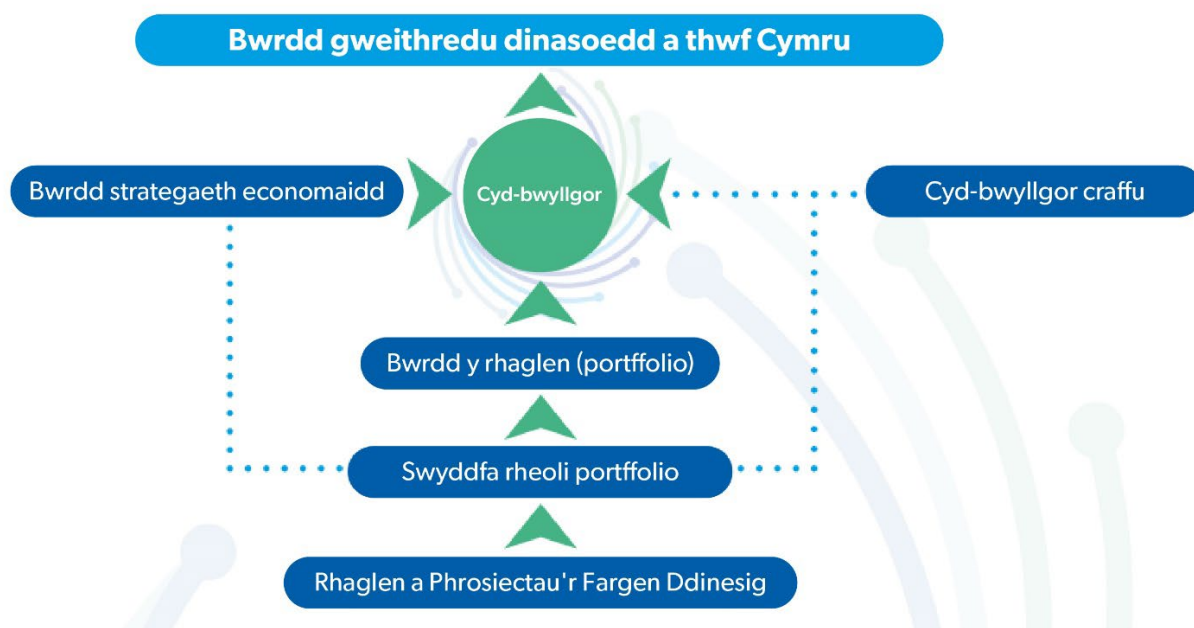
Bwrdd gweithredu dinasoedd a thwf Cymru

Bwrdd strategaeth economaidd

Cyd-bwyllgor

Cyd-bwyllgor craffu

Bwrdd y rhaglen (portffolio)

Swyddfa rheoli portffolio

Rhaglen a Phrosiectau'r Fargen Ddinesig